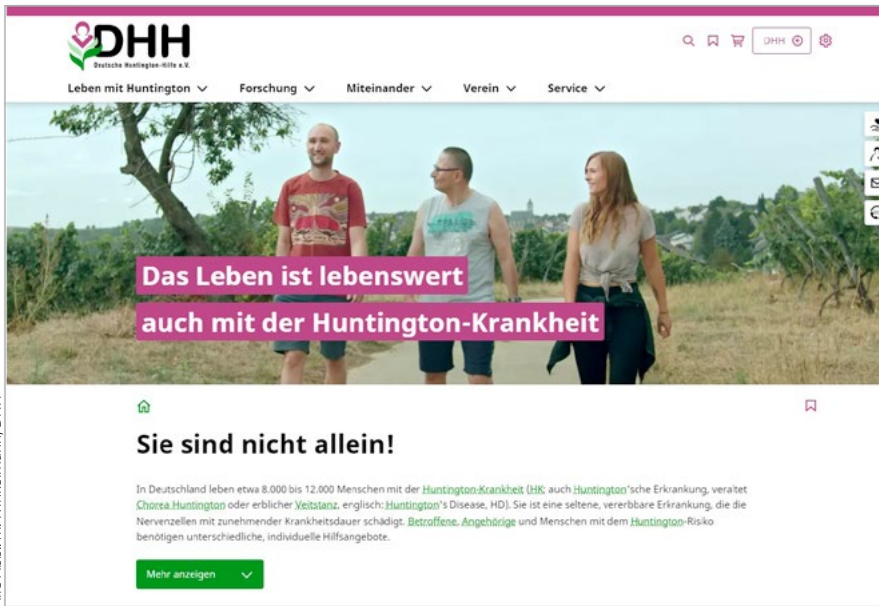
DHH
Deutsche Huntington-Hilfe e.V.

DHH

Leben mit Huntington Forschung Miteinander Verein Service

Das Leben ist lebenswert
auch mit der Huntington-Krankheit

Sie sind nicht allein!

In Deutschland leben etwa 8.000 bis 12.000 Menschen mit der Huntington-Krankheit (HK; auch Huntington'sche Erkrankung, veraltet Chorea Huntington oder erblicher Veitstanz, englisch: Huntington's Disease, HD). Sie ist eine seltene, vererbbare Erkrankung, die die Nervenzellen mit zunehmender Krankheitsdauer schädigt. Betroffene, Angehörige und Menschen mit dem Huntington-Risiko benötigen unterschiedliche, individuelle Hilfsangebote.

Mehr anzeigen